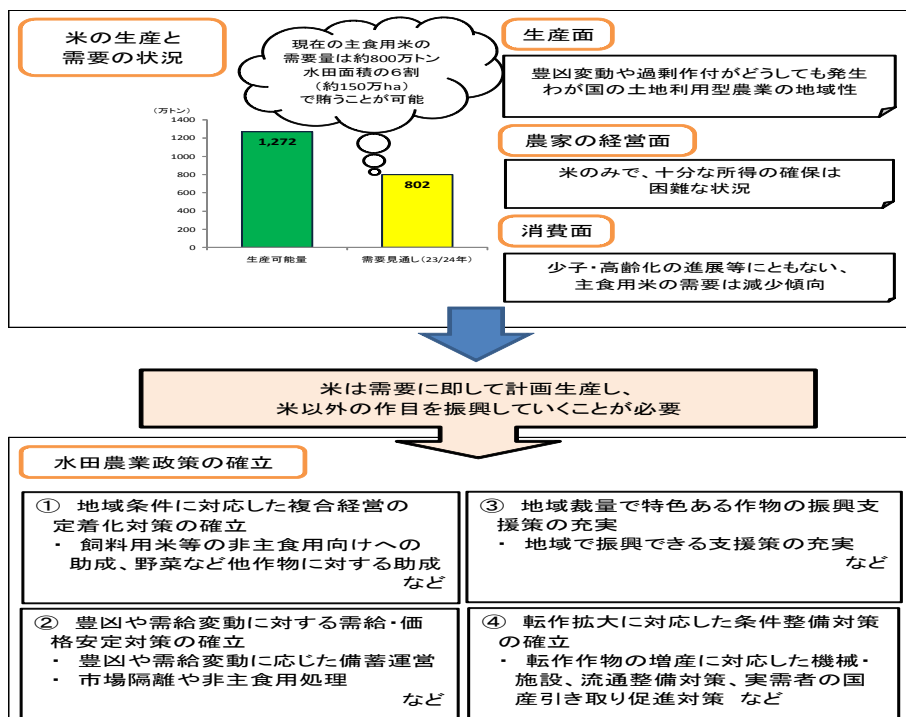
米の生産と需要の状況

現在の主食用米の需要量は約800万トン水田面積の６割（約150万ha）で賄うことが可能

（万トン）
1400
1200
1000
800
600
400
200
0

1,272
802

生産可能量
需要見通し（23/24年）

生産面

豊凶変動や過剰作付がどうしても発生
わが国の土地利用型農業の地域性

農家の経営面

米のみで、十分な所得の確保は困難な状況

消費面

少子・高齢化の進展等にともない、主食用米の需要は減少傾向

米は需要に即して計画生産し、
米以外の作目を振興していくことが必要

水田農業政策の確立

① 地域条件に対応した複合経営の定着化対策の確立
・ 飼料用米等の非主食用向けへの助成、野菜など他作物に対する助成
など

③ 地域裁量で特色ある作物の振興支援策の充実
・ 地域で振興できる支援策の充実
など

② 豊凶や需給変動に対する需給・価格安定対策の確立
・ 豊凶や需給変動に応じた備蓄運営
・ 市場隔離や非主食用処理
など

④ 転作拡大に対応した条件整備対策の確立
・ 転作作物の増産に対応した機械・施設、流通整備対策、実需者の国産引き取り促進対策 など